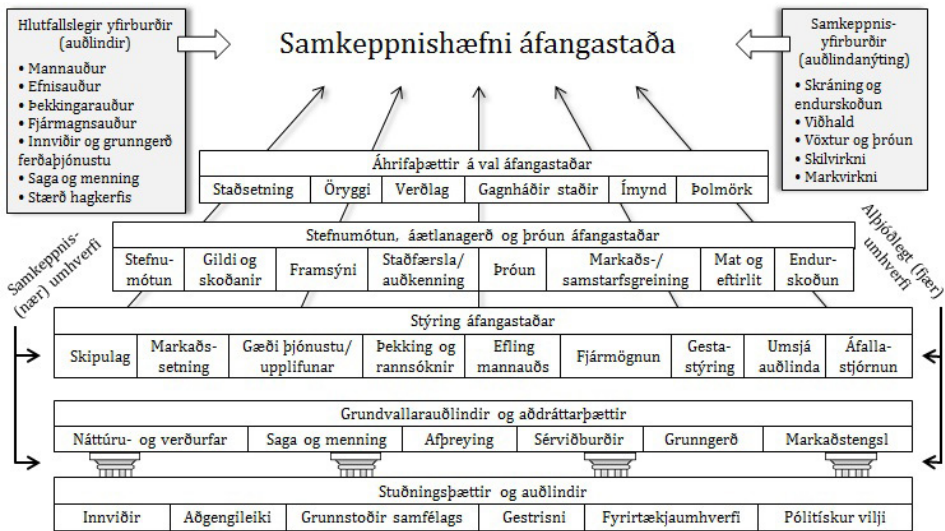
Hlutfallslegir yfirburðir (auðlindir)
• Mannauður
• Efnisauður
• Þekkingarauður
• Fjármagnsauður
• Innviðir og grunngerð ferðaþjónustu
• Saga og menning
• Stærð hagkerfis

Samkeppnishæfni áfangastaða

Samkeppnis-yfirburðir (auðlindanýting)
• Skráning og endurskoðun
• Viðhald
• Vöxtur og þróun
• Skilvirkni
• Markvirkni

Áhrifaþættir á val áfangastaðar

| Staðsetning | Öryggi | Verðlag | Gagnháðir staðir | Ímynd | Þolmörk |
|---|---|---|---|---|---|

Samkeppnis-(nær) umhverfi

Alþjóðlegt (fjær) umhverfi

Stefnumótun, áætlanagerð og þróun áfangastaðar

| Stefnu-mótun | Gildi og skoðanir | Framsýni | Staðfærsla/auðkenning | Þróun | Markaðs-/samstarfsgreining | Mat og eftirlit | Endur-skoðun |
|---|---|---|---|---|---|---|---|

Stýring áfangastaðar

| Skipulag | Markaðs-setning | Gæði þjónustu/upplifunar | Þekking og rannsóknir | Efling mannauðs | Fjármögnun | Gesta-stýring | Umsjá auðlinda | Áfalla-stjórnun |
|---|---|---|---|---|---|---|---|---|

Grundvallarauðlindir og aðdráttarþættir

| Náttúru- og veðurfar | Saga og menning | Afþreying | Sérviðburðir | Grunngerð | Markaðstengsl |
|---|---|---|---|---|---|

Stuðningsþættir og auðlindir

| Innviðir | Aðgengileiki | Grunnstoðir samfélags | Gestrisni | Fyrirtækjaumhverfi | Pólitískur vilji |
|---|---|---|---|---|---|